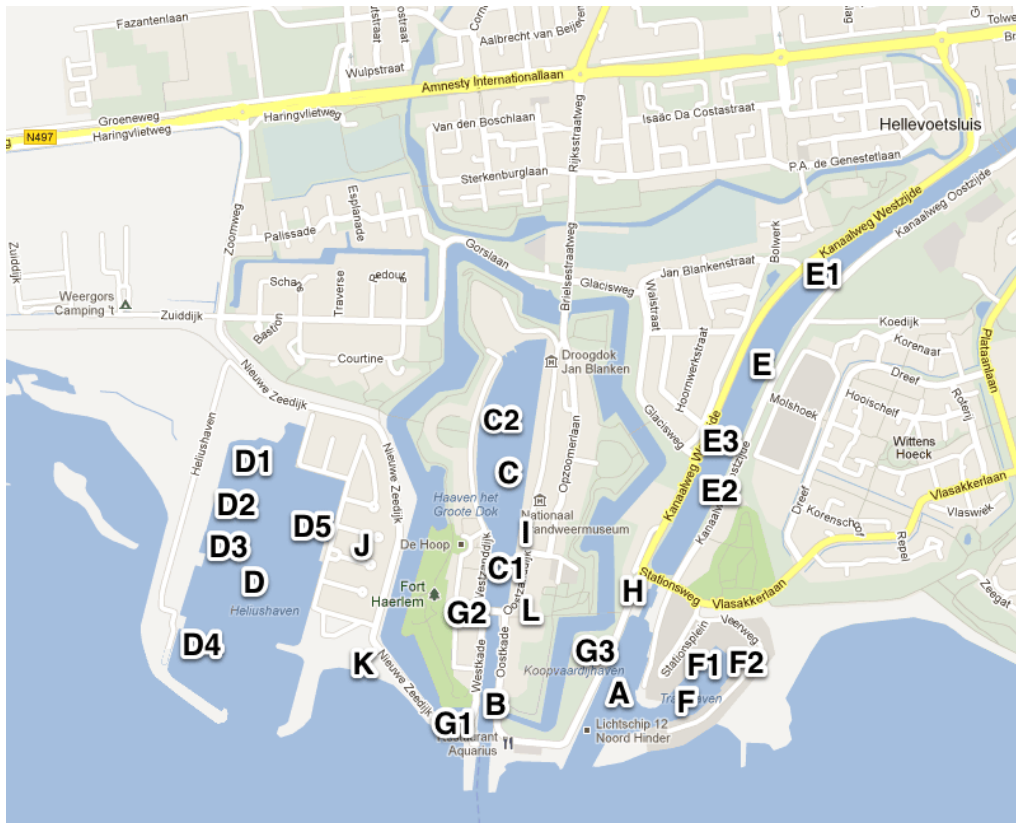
Fazantenlaan
ostraat
Aalbrecht van Beijeren
Tolweg
Wulpstraat
Amnesty Internationallaan
N497
Groeneweg
Haringvlietweg
Haringvlietweg
Van den Boschlaan
Rijksstraatweg
Isaäc Da Costastraat
Hellevoetsluis
Sterkenburglaan
P.A. de Genestetlaan
Zoomweg
Esplanade
Palissade
Gorslaan
Glacisweg
Jan Blankenstraat
Bolwerk
Kanaalweg Westzijde
Kanaalweg Oostzijde
E1
Zuiddijk
Weergors Camping 't
Schans
Traverse
Redoute
Zuiddijk
Bastion
Courtine
Walstraat
Droogdok Jan Blanken
Koedijk
Korenaar
Plataanlaan
Nieuwe Zeedijk
Hoornwerkstraat
E
Dreef
Molshoek
Hooischeif
Rotonde
Heliushaven
C2
Glacisweg
E3
Wittens Hoeck
D1
Nieuwe Zeedijk
C
Opzoomerlaan
Kanaalweg Westzijde
Kanaalweg Oostzijde
E2
Haaven het Groote Dok
Nationaal Brandweermuseum
Dreef
Korenschoof
Vlasakkerlaan
Vlaswiek
D2
D5
I
D3
J
De Hoop
Westzanddijk
C1
Repel
D
Fort Haerlem
Stationsweg
H
Vlasakkerlaan
Zeegat
Heliushaven
G2
Oostzanddijk
L
D4
Westkade
Oostkade
G3
Stationsplein
Veerweg
K
Koopvaardijhaven
F1
F2
Nieuwe Zeedijk
A
Tramhaven
F
G1
B
Restaurant Aquarius
Lichtschip 12 Noord Hinder